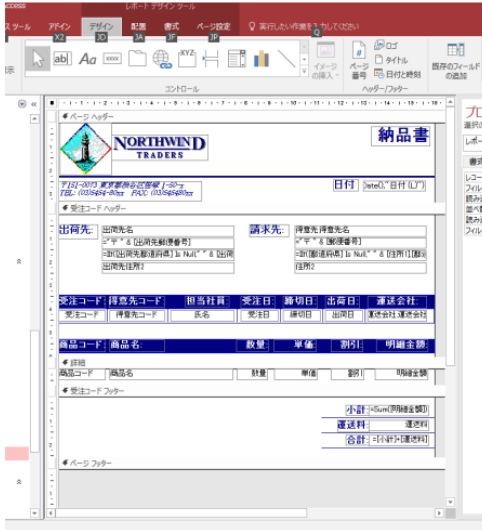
Access
レポート デザイン ツール
ツール アデイン デザイン 配置 書式 ページ設定 実行したい作業を入力してください
X2 JD JA JF JP Q
コントロール
イメージの挿入
ページ番号
ロゴ
タイトル
日付と時刻
ヘッダー/フッター
既存のフィールドの追加
ページ ヘッダー
NORTHWIND TRADERS
納品書
〒151-0073 東京都渋谷区笹塚 1-50-1
TEL: 03-5454-9800 FAX: 03-5454-9801
日付
=Date(),"日付 (L)"
受注コード ヘッダー
出荷先:
出荷先名
="〒" & [出荷先郵便番号]
=IIf([出荷先都道府県] Is Null,"" & [出荷
出荷先住所2
請求先:
得意先 得意先名
="〒" & [郵便番号]
="" & [住所1]
住所2
受注コード
得意先コード
担当社員:
受注日:
締切日:
出荷日:
運送会社:
受注コード
得意先コード
氏名
受注日
締切日
出荷日
運送会社.運送会社
商品コード
商品名:
数量:
単価:
割引:
明細金額:
詳細
商品コード
商品名
数量
単価
割引
明細金額
受注コード フッター
小計:
=Sum([明細金額])
運送料:
運送料
合計:
=[小計]+[運送料]
ページ フッター
プロ
選択の
レポー
書式
レコー
フィル
読み
並べ
読み
フィル